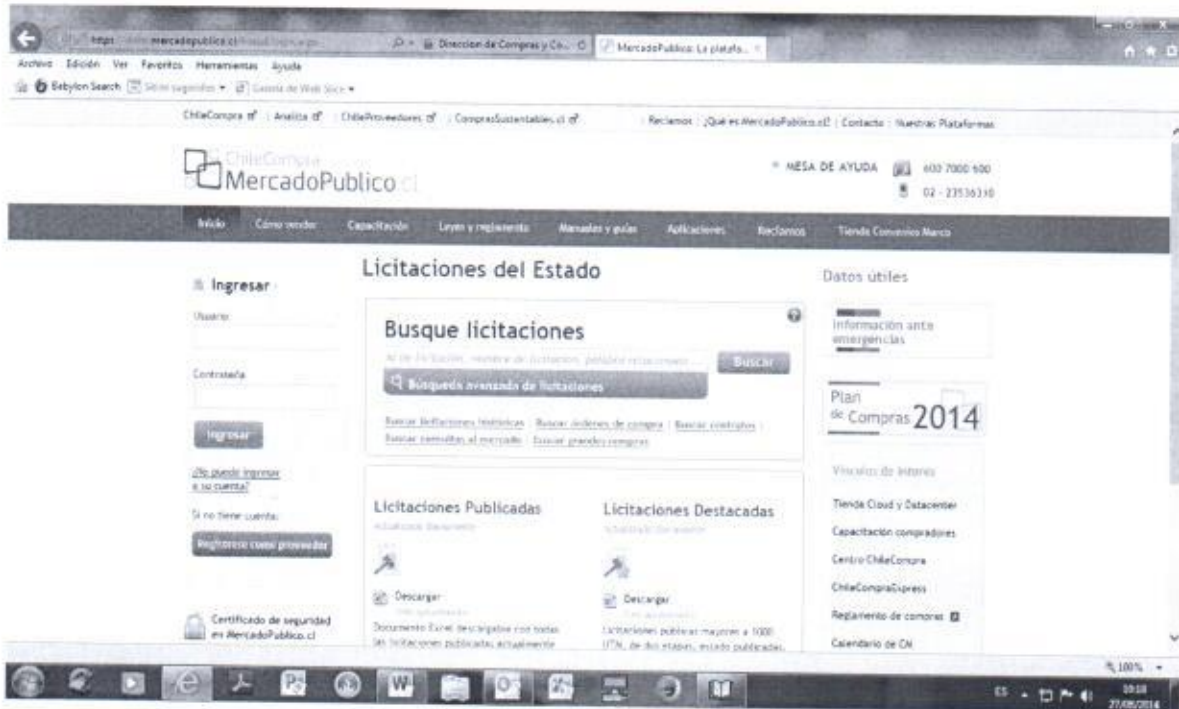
https://www.mercadopublico.cl/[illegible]
Direccion de Compras y Co... | MercadoPublico: La platafo...
Archivo Edición Ver Favoritos Herramientas Ayuda
Babylon Search | Sitios sugeridos | Galería de Web Slice

ChileCompra | Analiza | ChileProveedores | ComprasSustentables.cl | Reclamos | ¿Qué es MercadoPublico.cl? | Contacto | Nuestras Plataformas

ChileCompra MercadoPublico.cl
MESA DE AYUDA 600 7000 600 02 - 23536330

Inicio | Cómo vender | Capacitación | Leyes y reglamento | Manuales y guías | Aplicaciones | Reclamos | Tienda Convenios Marco

Ingresar
Usuario
Contraseña
Ingresar
¿No puede ingresar a su cuenta?
Si no tiene cuenta:
Regístrese como proveedor
Certificado de seguridad en MercadoPublico.cl

Licitaciones del Estado

Busque licitaciones
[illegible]
Buscar
Búsqueda avanzada de licitaciones
Buscar licitaciones históricas | Buscar órdenes de compra | Buscar contratos | Buscar consultas al mercado | Buscar grandes compras

Licitaciones Publicadas
Actualizado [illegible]
Descargar
Documento Excel descargable con todas las licitaciones publicadas actualmente

Licitaciones Destacadas
Actualizado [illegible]
Descargar
Licitaciones públicas mayores a 1000 UTM, de dos etapas, estado publicadas.

Datos útiles
Información ante emergencias
Plan de Compras 2014
Vínculos de interés
Tienda Cloud y Datacenter
Capacitación compradores
Centro ChileCompra
ChileCompraExpress
Reglamento de compras
Calendario de CM

100%
ES 10:18 27/05/2014